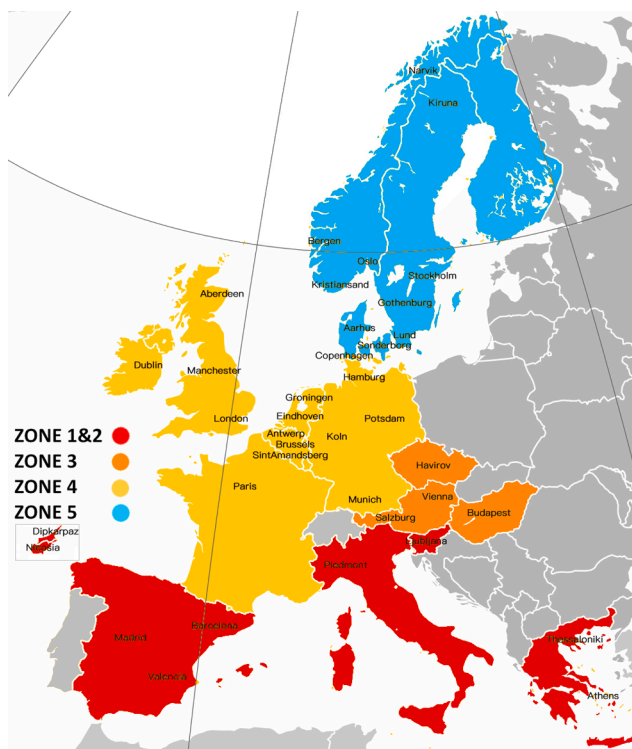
Narvik
Kiruna
Bergen
Oslo
Stockholm
Kristiansand
Gothenburg
Aarhus
Lund
Sonderborg
Copenhagen
Aberdeen
Hamburg
Dublin
Manchester
Groningen
Eindhoven
Potsdam
London
Antwerp
Brussels
Koln
SintAmandsberg
Havirov
Paris
Munich
Vienna
Salzburg
Budapest
Ljubljana
Piedmont
Barcelona
Madrid
Valencia
Thessaloniki
Athens
ZONE 1&2
ZONE 3
ZONE 4
ZONE 5
Dipkarpaz
Nicosia